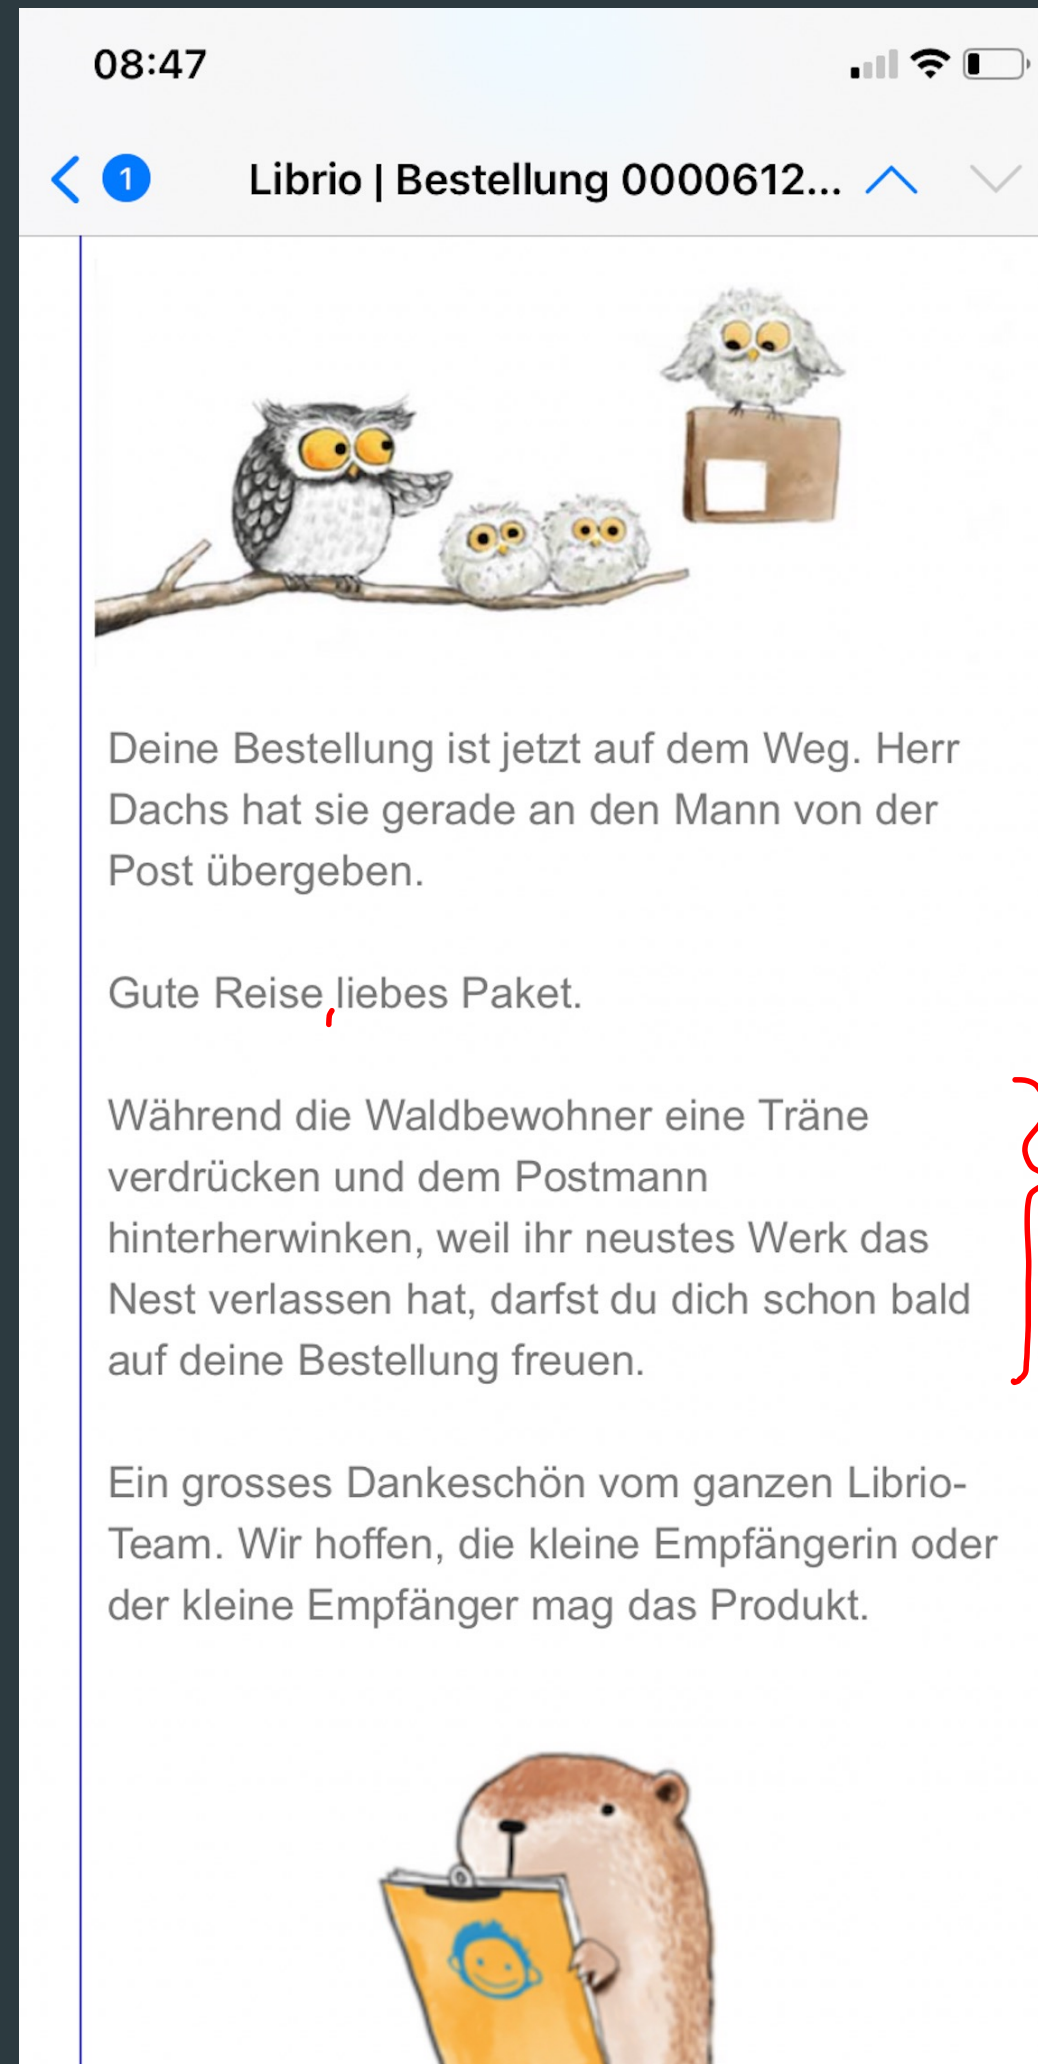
08:47

1

Librio | Bestellung 0000612...

Deine Bestellung ist jetzt auf dem Weg. Herr Dachs hat sie gerade an den Mann von der Post übergeben.

Gute Reise liebes Paket.

Während die Waldbewohner eine Träne verdrücken und dem Postmann hinterherwinken, weil ihr neustes Werk das Nest verlassen hat, darfst du dich schon bald auf deine Bestellung freuen.

Ein grosses Dankeschön vom ganzen Librio-Team. Wir hoffen, die kleine Empfängerin oder der kleine Empfänger mag das Produkt.